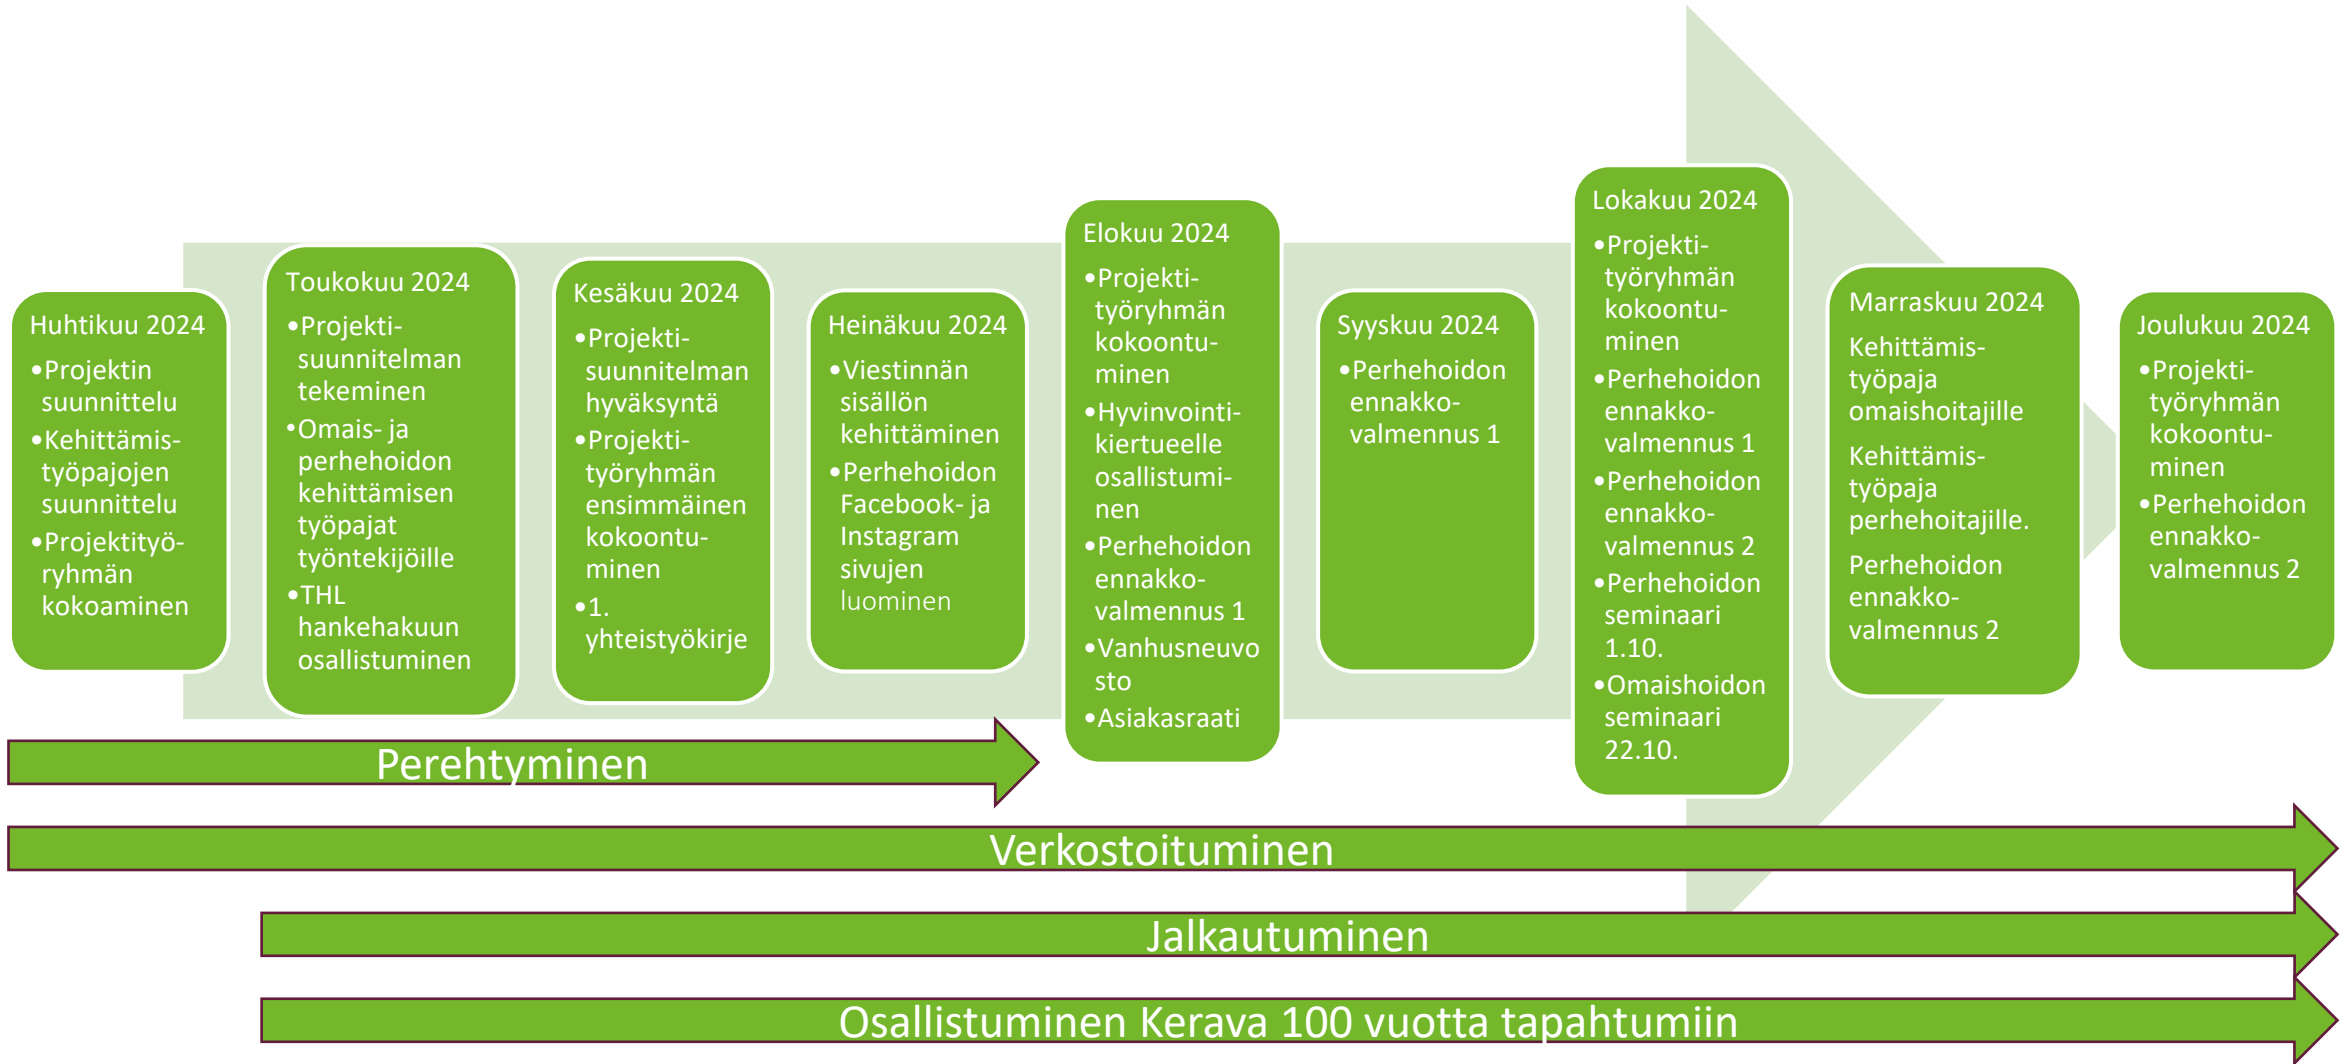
Huhtikuu 2024
- Projektin suunnittelu
- Kehittämistyöpajojen suunnittelu
- Projektityöryhmän kokoaminen

Toukokuu 2024
- Projektisuunnitelman tekeminen
- Omais- ja perhehoidon kehittämisen työpajat työntekijöille
- THL hankehakuun osallistuminen

Kesäkuu 2024
- Projektisuunnitelman hyväksyntä
- Projektityöryhmän ensimmäinen kokoontuminen
- 1. yhteistyökirje

Heinäkuu 2024
- Viestinnän sisällön kehittäminen
- Perhehoidon Facebook- ja Instagram sivujen luominen

Elokuu 2024
- Projektityöryhmän kokoontuminen
- Hyvinvointikiertueelle osallistuminen
- Perhehoidon ennakkovalmennus 1
- Vanhusneuvosto
- Asiakasraati

Syyskuu 2024
- Perhehoidon ennakkovalmennus 1

Lokakuu 2024
- Projektityöryhmän kokoontuminen
- Perhehoidon ennakkovalmennus 1
- Perhehoidon ennakkovalmennus 2
- Perhehoidon seminaari 1.10.
- Omaishoidon seminaari 22.10.

Marraskuu 2024
Kehittämistyöpaja omaishoitajille
Kehittämistyöpaja perhehoitajille.
Perhehoidon ennakkovalmennus 2

Joulukuu 2024
- Projektityöryhmän kokoontuminen
- Perhehoidon ennakkovalmennus 2

Perehtyminen

Verkostoituminen

Jalkautuminen

Osallistuminen Kerava 100 vuotta tapahtumiin